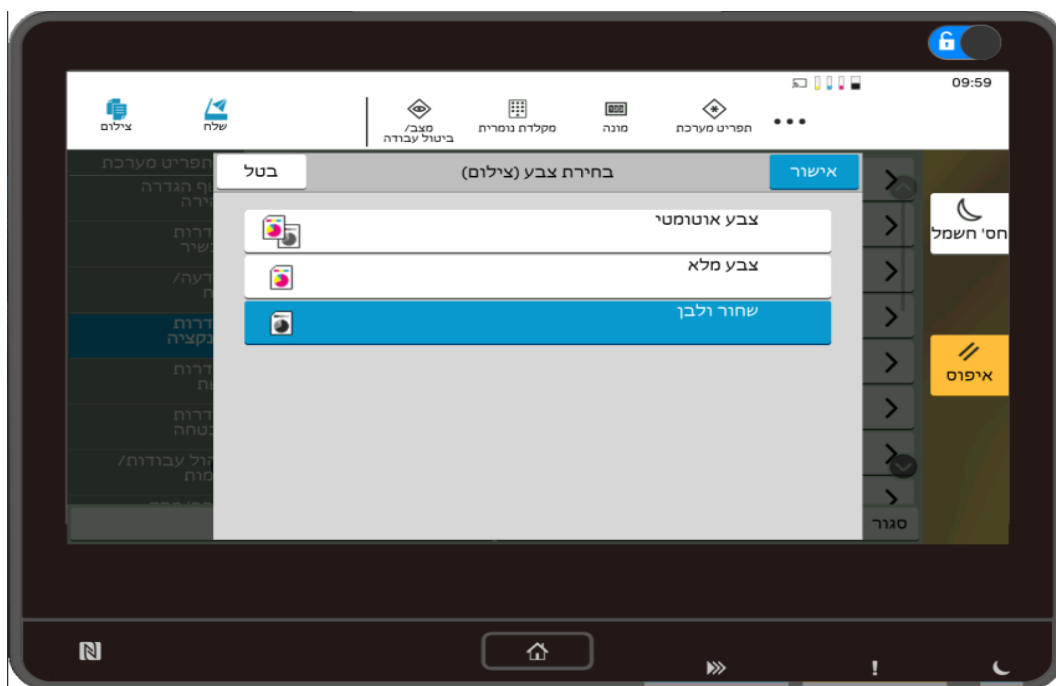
09:59

צילום
שלח
מצב/ ביטול עבודה
מקלדת נומרית
מונה
תפריט מערכת
•••

תפריט מערכת
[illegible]ף הגדרה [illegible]ירה
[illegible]דרות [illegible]שיר
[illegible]דעה/ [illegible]ח
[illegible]דרות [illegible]נקציה
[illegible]דרות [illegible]שת
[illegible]דרות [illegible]בטחה
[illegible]הול עבודות/ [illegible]מות

בטל
בחירת צבע (צילום)
אישור

צבע אוטומטי
צבע מלא
שחור ולבן

סגור

חס' חשמל
איפוס